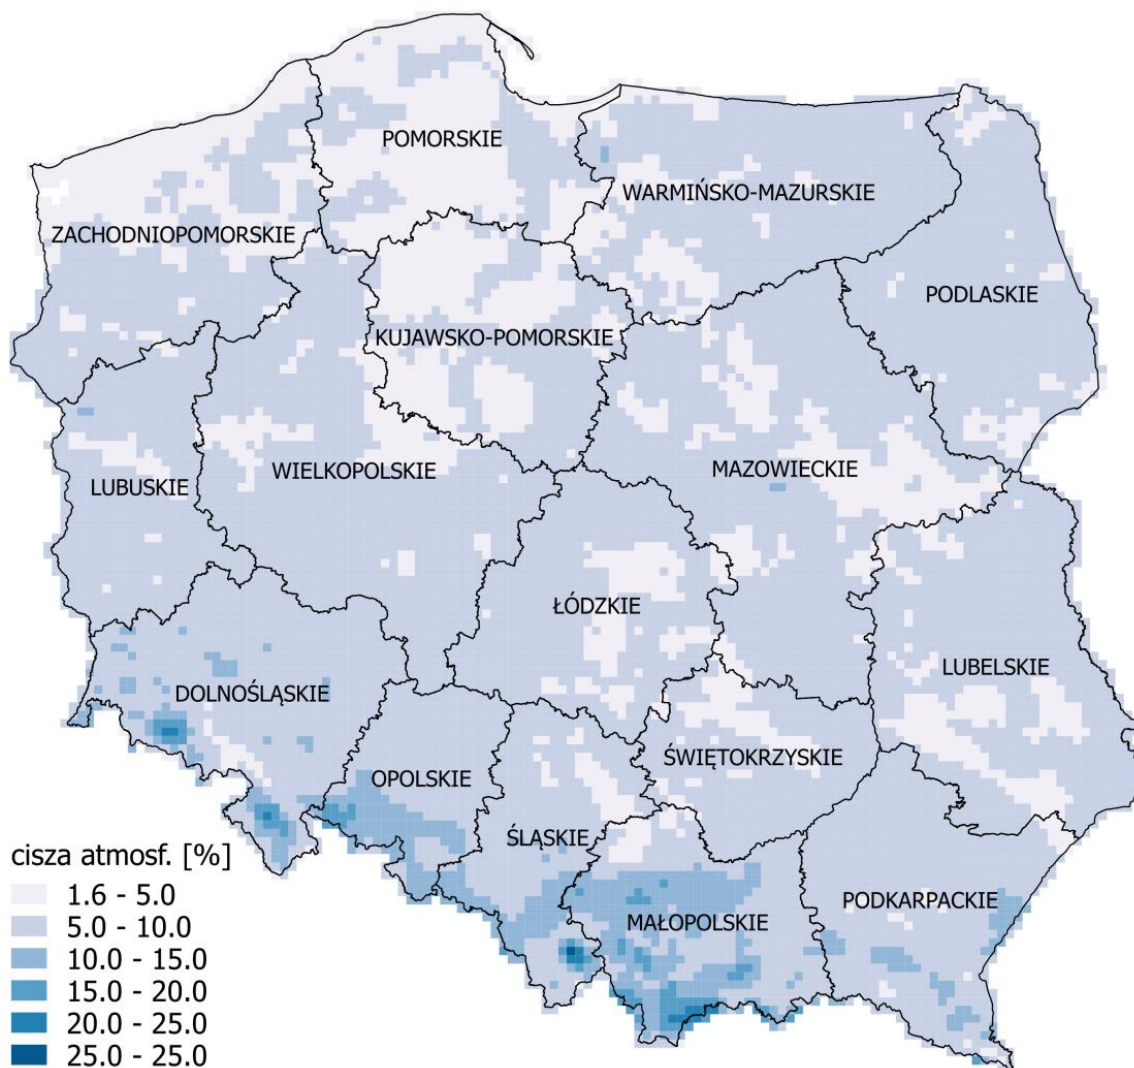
POMORSKIE
WARMIŃSKO-MAZURSKIE
ZACHODNIOPOMORSKIE
PODLASKIE
KUJAWSKO-POMORSKIE
LUBUSKIE
WIELKOPOLSKIE
MAZOWIECKIE
ŁÓDZKIE
LUBELSKIE
DOLNOŚLĄSKIE
ŚWIĘTOKRZYSKIE
OPOLSKIE
ŚLĄSKIE
MAŁOPOLSKIE
PODKARPACKIE

cisza atmosf. [%]
1.6 - 5.0
5.0 - 10.0
10.0 - 15.0
15.0 - 20.0
20.0 - 25.0
25.0 - 25.0